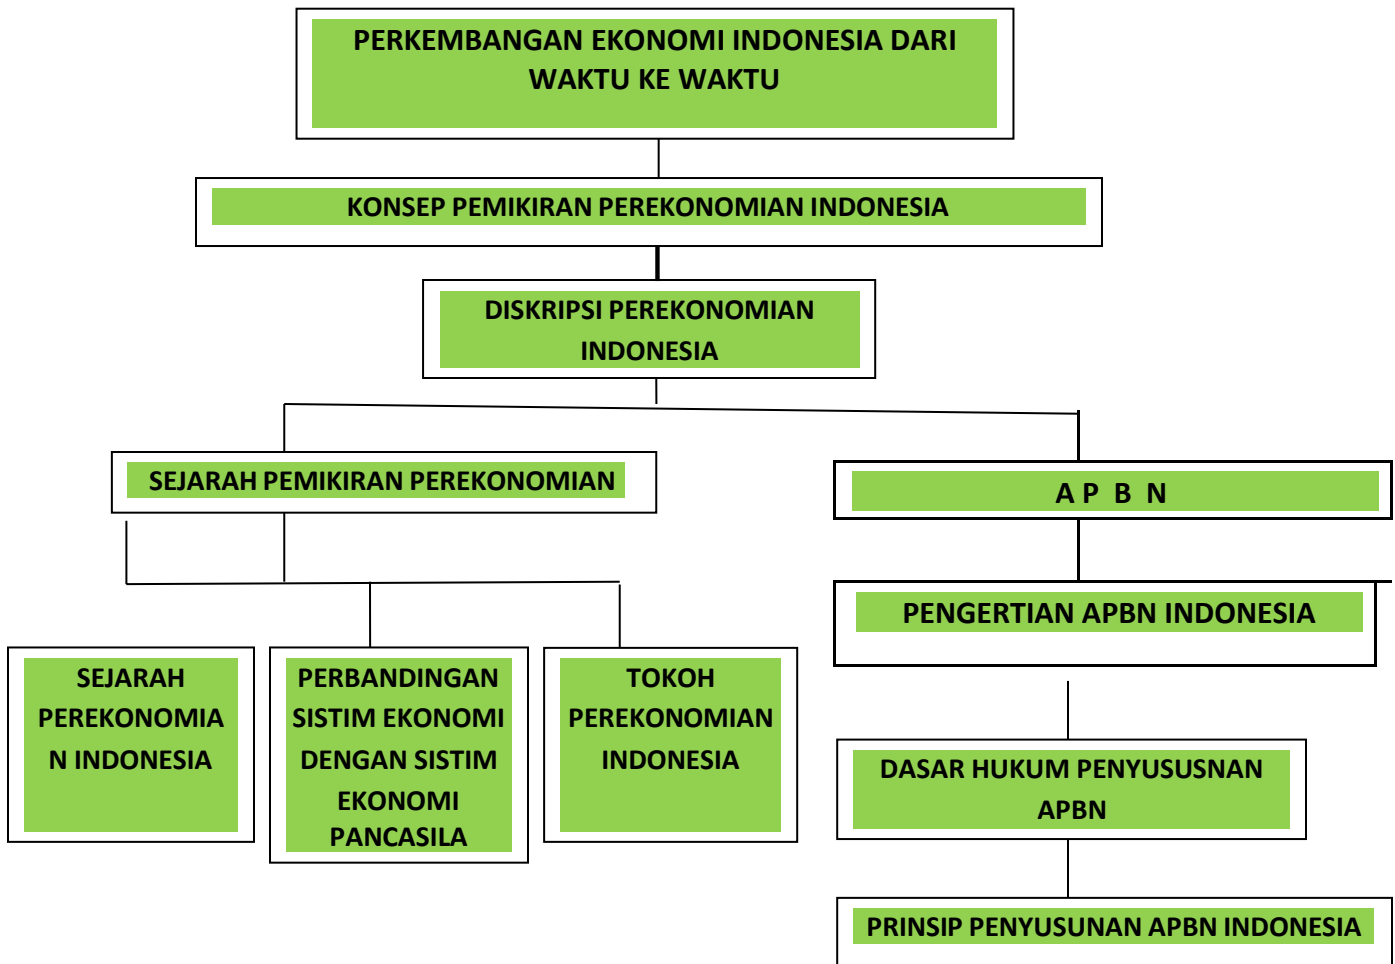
PERKEMBANGAN EKONOMI INDONESIA DARI WAKTU KE WAKTU

KONSEP PEMIKIRAN PEREKONOMIAN INDONESIA

DISKRIPSI PEREKONOMIAN INDONESIA

SEJARAH PEMIKIRAN PEREKONOMIAN

A P B N

SEJARAH PEREKONOMIAN INDONESIA

PERBANDINGAN SISTIM EKONOMI DENGAN SISTIM EKONOMI PANCASILA

TOKOH PEREKONOMIAN INDONESIA

PENGERTIAN APBN INDONESIA

DASAR HUKUM PENYUSUSNAN APBN

PRINSIP PENYUSUNAN APBN INDONESIA